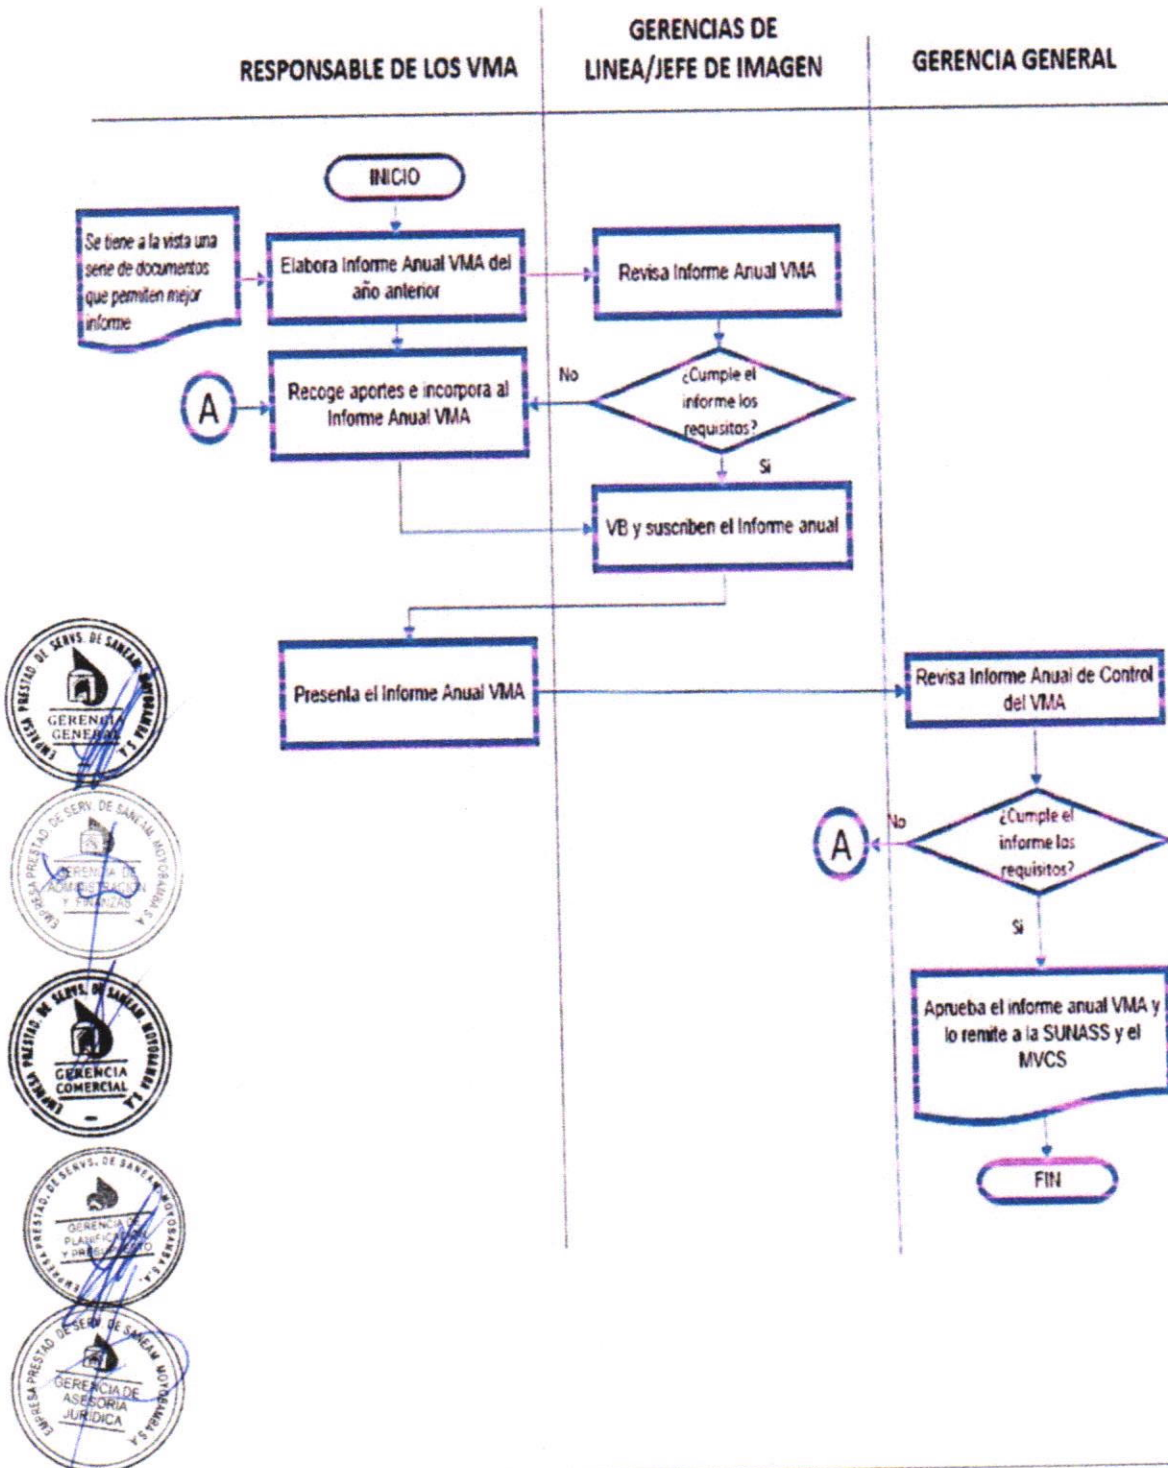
RESPONSABLE DE LOS VMA

GERENCIAS DE LINEA/JEFE DE IMAGEN

GERENCIA GENERAL

INICIO

Se tiene a la vista una serie de documentos que permiten mejor informe

Elabora Informe Anual VMA del año anterior

Revisa Informe Anual VMA

A

Recoge aportes e incorpora al Informe Anual VMA

No

¿Cumple el informe los requisitos?

Si

VB y suscriben el Informe anual

Presenta el Informe Anual VMA

Revisa Informe Anual de Control del VMA

A

No

¿Cumple el informe los requisitos?

Si

Aprueba el informe anual VMA y lo remite a la SUNASS y el MVCS

FIN

EMPRESA PRESTAD. DE SERVS. DE SANEAM. MOTOBAMBA S.A. GERENCIA GENERAL

EMPRESA PRESTAD. DE SERV. DE SANEAM. MOTOBAMBA S.A. GERENCIA DE ADMINISTRACIÓN Y FINANZAS

EMPRESA PRESTAD. DE SERVS. DE SANEAM. MOTOBAMBA S.A. GERENCIA COMERCIAL

EMPRESA PRESTAD. DE SERVS. DE SANEAM. MOTOBAMBA S.A. GERENCIA DE PLANIFICAMIENTO Y PRESUPUESTO

EMPRESA PRESTAD. DE SERV. DE SANEAM. MOTOBAMBA S.A. GERENCIA DE ASESORIA JURIDICA